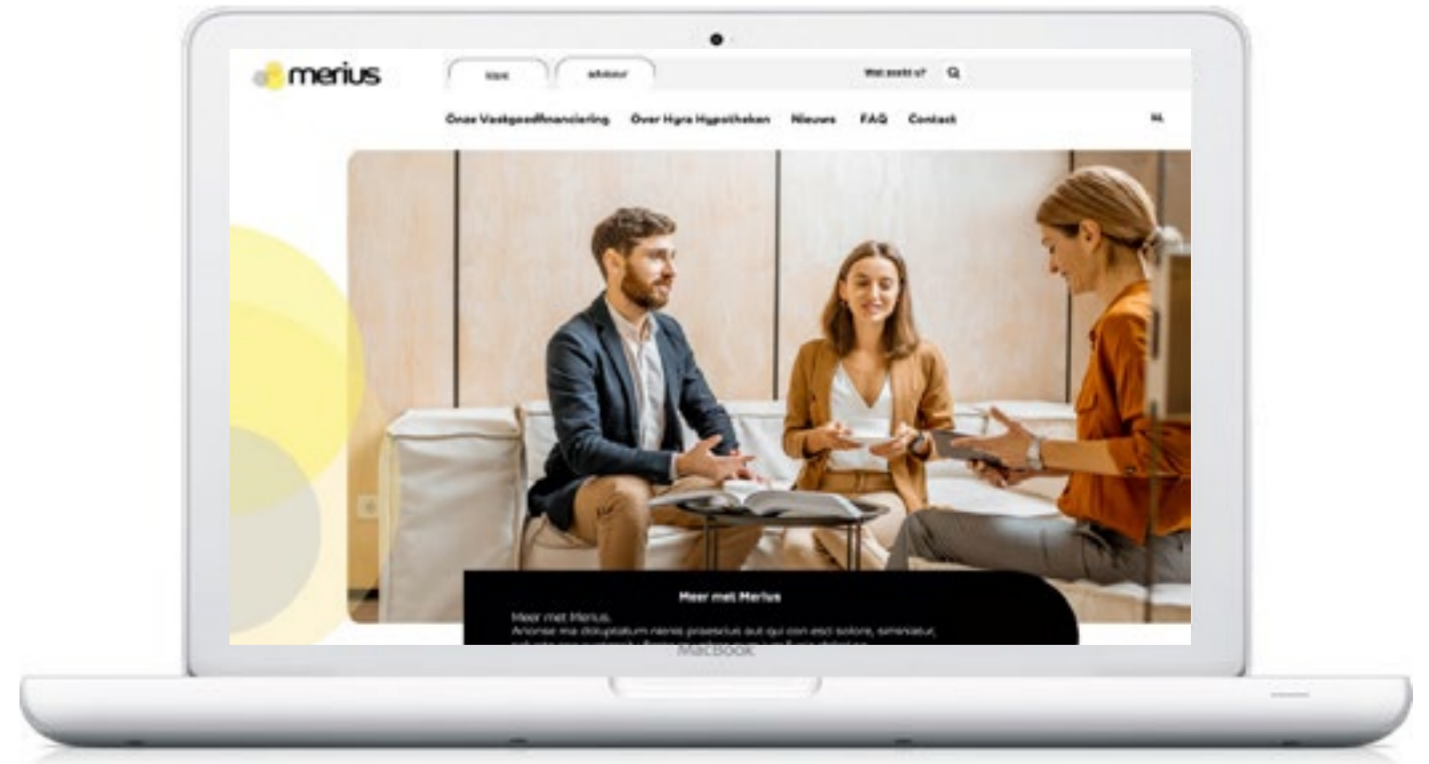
merius

klant

adviseur

Wat zoekt u?

Onze Vastgoedfinanciering Over Hyra Hypotheken Nieuws FAQ Contact

NL

Meer met Merius

Meer met Merius.
Aruntse ma doluptatum nienis praescius aut qui con esci solore, seminatur, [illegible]

MacBook